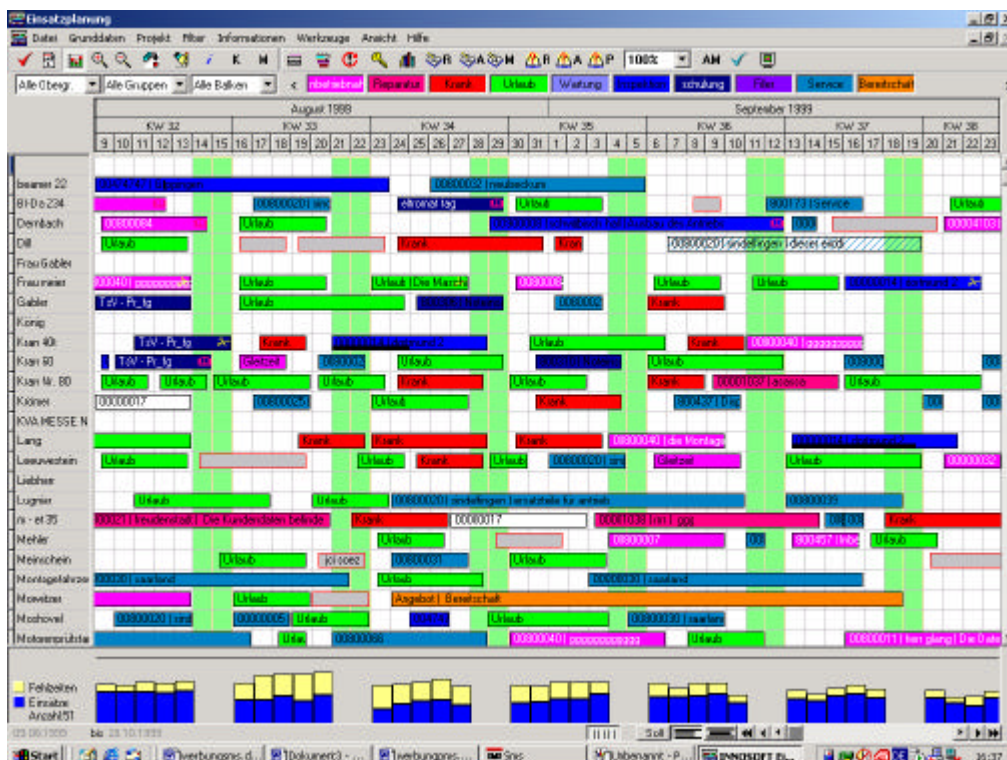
Einsatzplanung

Datei Grunddaten Projekt Filter Informationen Werkzeuge Ansicht Hilfe

K H 100% AH

Alle Obergr. Alle Gruppen Alle Balken < nbefestbraf Reparatur Krank Urlaub Wartung Inspektion schulung Filter Service Bereitschaft

August 1999 | September 1999

KW 32 KW 33 KW 34 KW 35 KW 36 KW 37 KW 38

9 10 11 12 13 14 15 16 17 18 19 20 21 22 23 24 25 26 27 28 29 30 31 1 2 3 4 5 6 7 8 9 10 11 12 13 14 15 16 17 18 19 20 21 22 23

beamer 22 | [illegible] | 00800032 | neubeckum
BHD a 234 | 00800020 | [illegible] | eltronet tag | Urlaub | 00173 | Service | Urlaub
Dernbach | 00800084 | Urlaub | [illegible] | 0004103
Dill | Urlaub | Krank | Kran | 00800020 | sindelfingen | dieser eintr
Frau Gabler
Fraumeier | 00800401 | gggggggggg | Urlaub | Urlaub | Die Marchi | 0080008 | Urlaub | Urlaub | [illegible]
Gabler | TüV - Pr_tg | Urlaub | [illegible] | 0080032 | Krank
König
Kran 40t | TüV - Pr_tg | Krank | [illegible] | Urlaub | Krank | 00800040 | gggggggggg
Kran 60 | TüV - Pr_tg | Gleitzeit | 0080002 | Urlaub | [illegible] | Urlaub | 008000
Kran W. 80 | Urlaub | Urlaub | Urlaub | Urlaub | Krank | Urlaub | Krank | 00001037 | aoeioe | Urlaub
Krömer | 00000017 | 00800025 | Urlaub | Krank | 004321 | Dep | 00
KVA MESSE N
Lang | Krank | Krank | Krank | 00800040 | die Montage | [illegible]
Leeuwestein | Urlaub | Urlaub | Krank | Urlaub | 00800020 | sin | Gleitzeit | Urlaub | 0000032
Liebherr
Lugnier | Urlaub | Urlaub | 00800020 | sindelfingen | ersatzteile für antrieb | 00800035
ni - et 35 | 00021 | freudenstadt | Die Kundendaten befinde | Krank | 00000017 | 00001038 | nn | ggg | 08 | 003 | Krank
Mehler | Urlaub | 00800007 | 00 | 800457 | Inbe | Urlaub
Meinschein | Urlaub | joioeez | 00800031 | Urlaub
Montagefahrze | 00030 | saarland | Urlaub | 00800030 | saarland
Morwitzer | Urlaub | Angebot | Bereitschaft
Moshovel | 00800020 | sind | 00800005 | Urlaub | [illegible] | Urlaub | 00800030 | saarlan
Motorenprüfstä | Urla | 00800066 | 00800040 | gggggggggggg | Urlaub | 00800011 | herr glang | Die Date

Fehlzeiten
Einsätze
Anzahl:51

23.06.1999 bis 23.10.1999

Soll

Start | verbungsnes.d... | Dokument3 - ... | verbungsnes... | Snes | Liebenamit - P... | INNOSOFT Ei... | 16:37